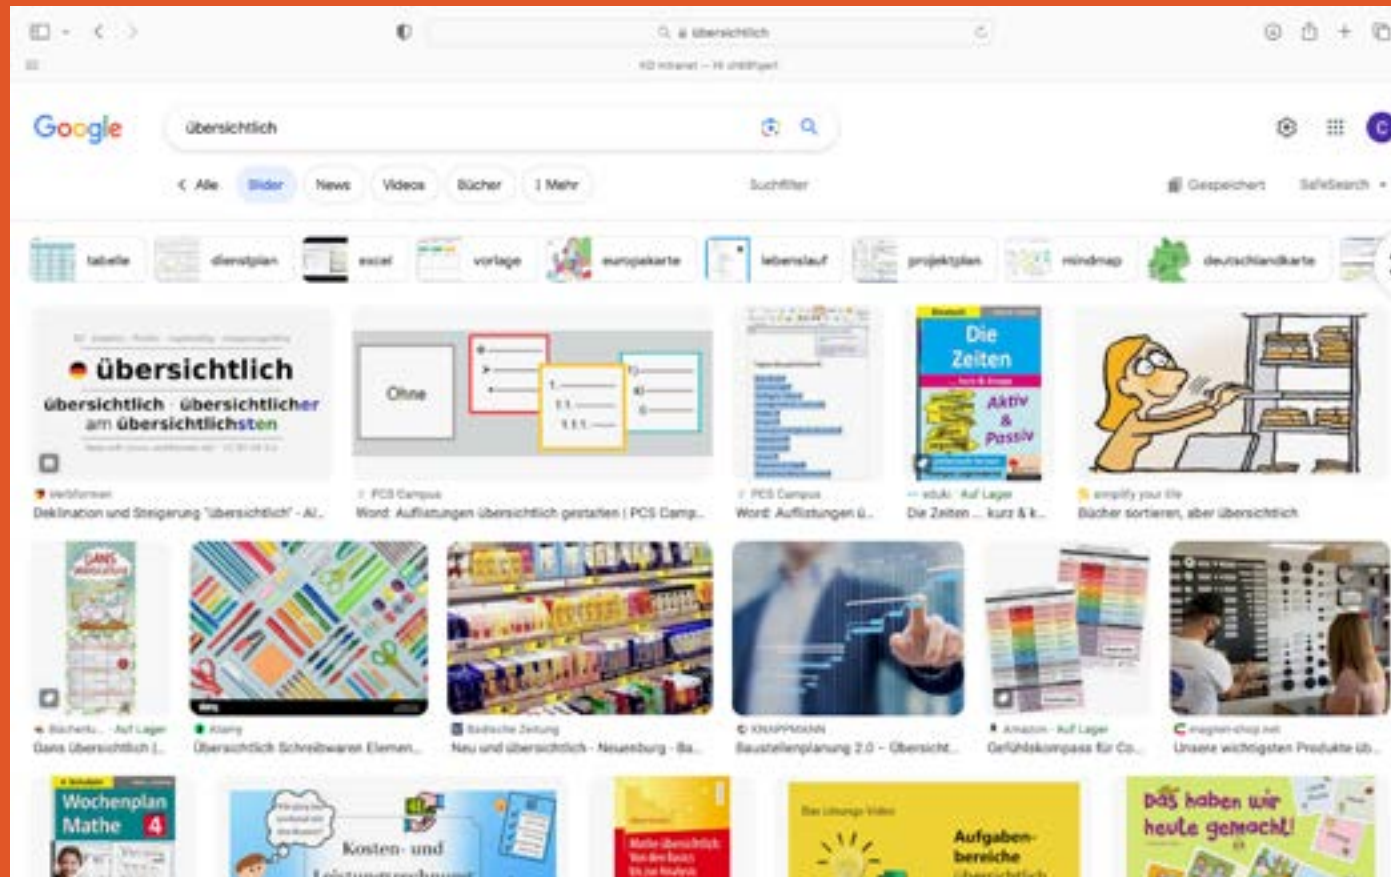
übersichtlich

HD Intranet — Hi ungültig

Google

übersichtlich

< Alle Bilder News Videos Bücher ⋮ Mehr Suchfilter Gespeichert SafeSearch

tabelle dienstplan excel vorlage europakarte lebenslauf projektplan mindmap deutschlandkarte

übersichtlich
übersichtlich · übersichtlicher
am übersichtlichsten

Verbformen
Deklination und Steigerung "übersichtlich" - Al...

Ohne

PCS Campus
Word: Auflistungen übersichtlich gestalten | PCS Camp...

PCS Campus
Word: Auflistungen ü...

Die Zeiten
Aktiv & Passiv

eduki · Auf Lager
Die Zeiten ... kurz & k...

simplify your life
Bücher sortieren, aber übersichtlich

Bücher... · Auf Lager
Ganz übersichtlich (...

Koenig
Übersichtlich Schreibwaren Elemen...

Badische Zeitung
Neu und übersichtlich - Neuenburg - Ba...

KNAPPMANN
Baustellenplanung 2.0 – Übersicht...

Amazon · Auf Lager
Gefühlskompass für Co...

magnet-shop.net
Unsere wichtigsten Produkte üb...

Wochenplan Mathe 4

Kosten- und Leistungsrechnung

Aufgaben-bereiche

Das haben wir heute gemacht!